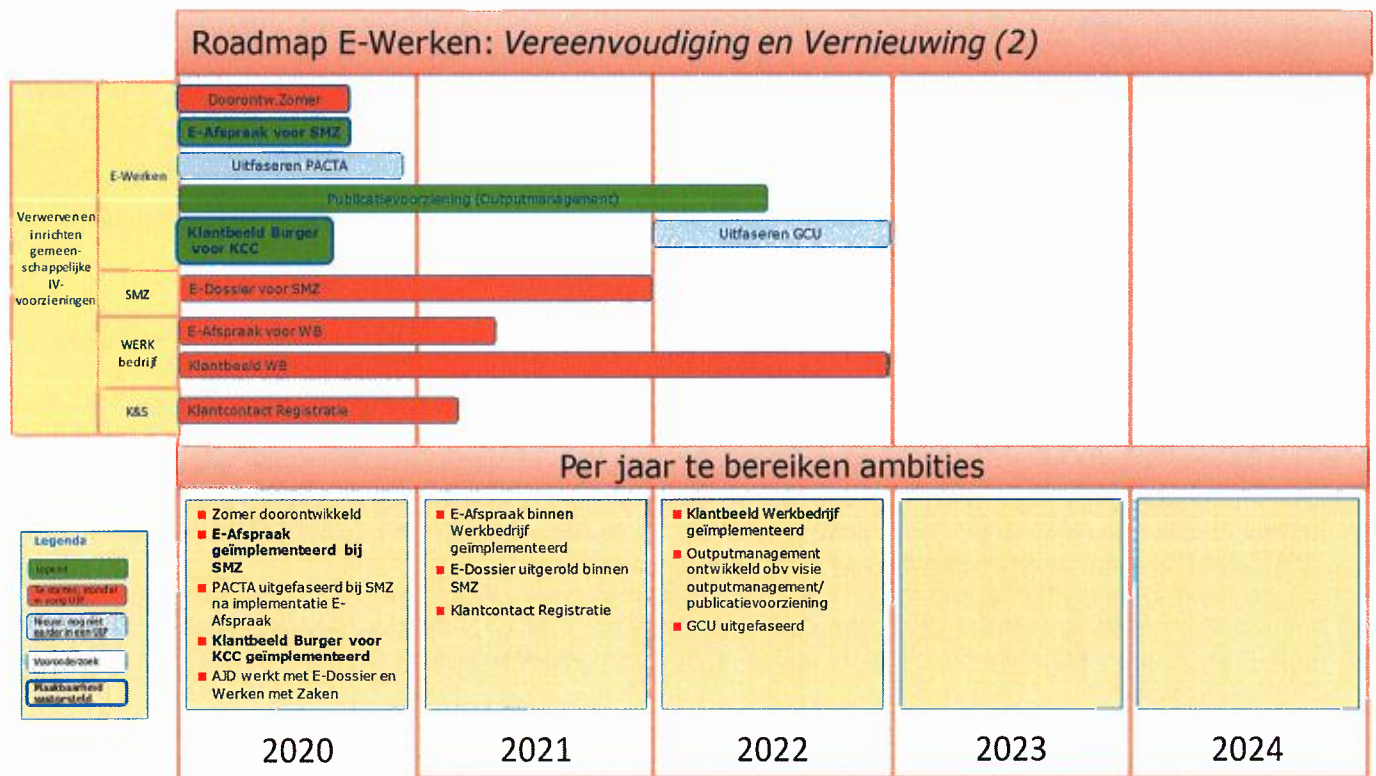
Roadmap E-Werken: *Vereenvoudiging en Vernieuwing (2)*

Verwerven en inrichten gemeenschappelijke IV-voorzieningen

E-Werken
Doorontw.Zomer
E-Afspraak voor SMZ
Uitfaseren PACTA
Publicatievoorziening (Outputmanagement)
Klantbeeld Burger voor KCC
Uitfaseren GCU

SMZ
E-Dossier voor SMZ

WERK bedrijf
E-Afspraak voor WB
Klantbeeld WB

K&S
Klantcontact Registratie

Per jaar te bereiken ambities

Legenda
Lopend
Te starten, mondat in vorig UP
Nieuw, nog niet eerder in een UP
Vooronderzoek
Maakbaarheid vastgesteld

- Zomer doorontwikkeld
- **E-Afspraak geïmplementeerd bij SMZ**
- PACTA uitgefaseerd bij SMZ na implementatie E-Afspraak
- **Klantbeeld Burger voor KCC geïmplementeerd**
- AJD werkt met E-Dossier en Werken met Zaken

- E-Afspraak binnen Werkbedrijf geïmplementeerd
- E-Dossier uitgerold binnen SMZ
- Klantcontact Registratie

- **Klantbeeld Werkbedrijf geïmplementeerd**
- Outputmanagement ontwikkeld obv visie outputmanagement/ publicatievoorziening
- GCU uitgefaseerd

2020 2021 2022 2023 2024